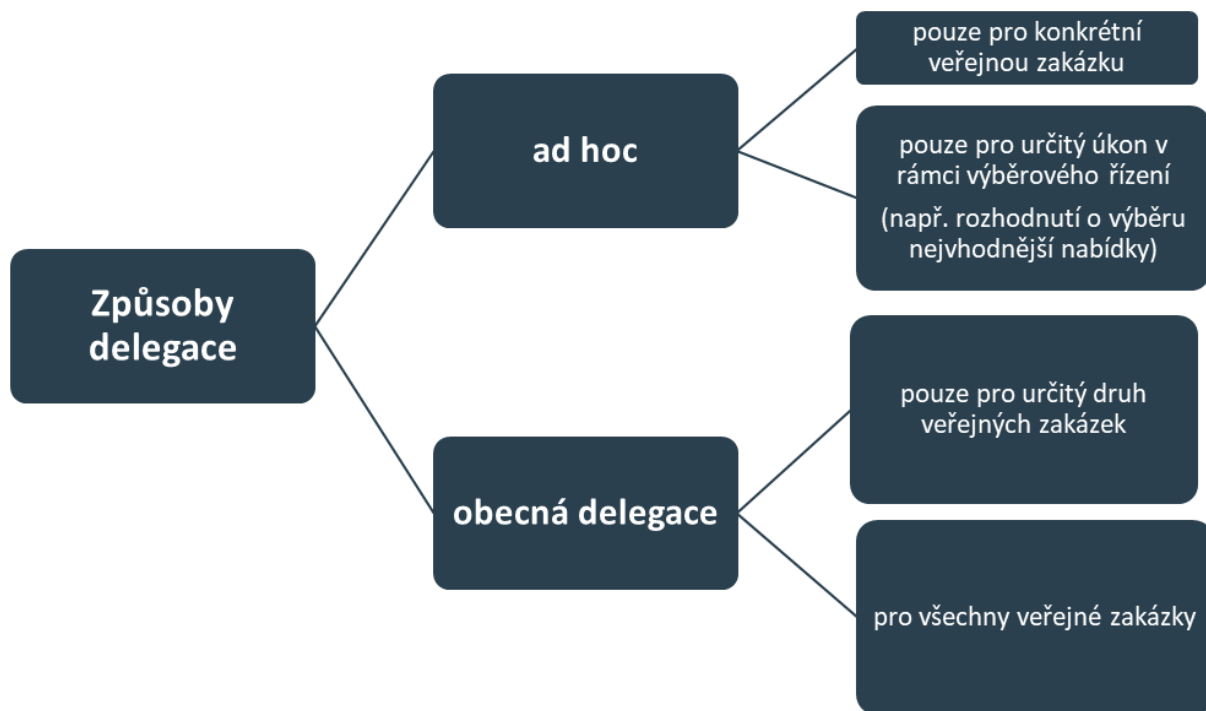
Způsoby delegace

ad hoc

pouze pro konkrétní veřejnou zakázku

pouze pro určitý úkon v rámci výběrového řízení

(např. rozhodnutí o výběru nejvhodnější nabídky)

obecná delegace

pouze pro určitý druh veřejných zakázek

pro všechny veřejné zakázky